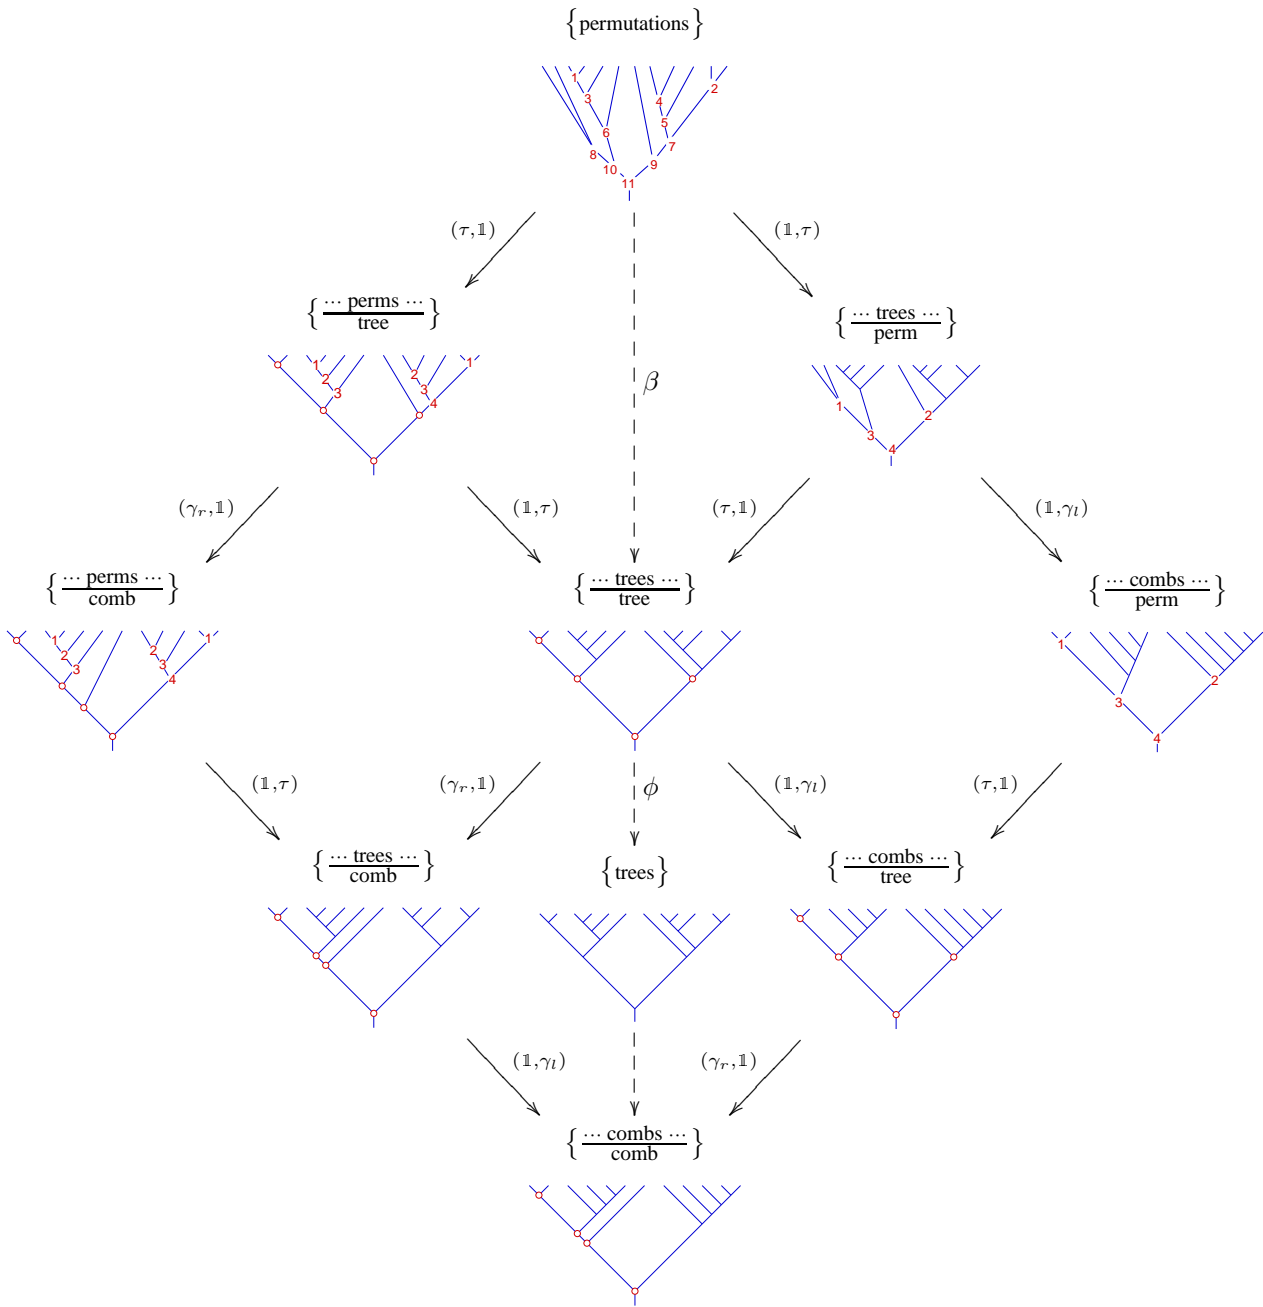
$\{\text{permutations}\}$

1 3 6 4 2 5 7 8 10 9 11

$(\tau,\mathbb{1})$

$(\mathbb{1},\tau)$

$\left\{\frac{\cdots\text{ perms }\cdots}{\text{tree}}\right\}$

1 2 3 2 3 4 1

$\beta$

$\left\{\frac{\cdots\text{ trees }\cdots}{\text{perm}}\right\}$

1 2 3 4

$(\gamma_r,\mathbb{1})$

$(\mathbb{1},\tau)$

$(\tau,\mathbb{1})$

$(\mathbb{1},\gamma_l)$

$\left\{\frac{\cdots\text{ perms }\cdots}{\text{comb}}\right\}$

1 2 3 2 3 4 1

$\left\{\frac{\cdots\text{ trees }\cdots}{\text{tree}}\right\}$

$\left\{\frac{\cdots\text{ combs }\cdots}{\text{perm}}\right\}$

1 2 3 4

$(\mathbb{1},\tau)$

$(\gamma_r,\mathbb{1})$

$\phi$

$(\mathbb{1},\gamma_l)$

$(\tau,\mathbb{1})$

$\left\{\frac{\cdots\text{ trees }\cdots}{\text{comb}}\right\}$

$\{\text{trees}\}$

$\left\{\frac{\cdots\text{ combs }\cdots}{\text{tree}}\right\}$

$(\mathbb{1},\gamma_l)$

$(\gamma_r,\mathbb{1})$

$\left\{\frac{\cdots\text{ combs }\cdots}{\text{comb}}\right\}$